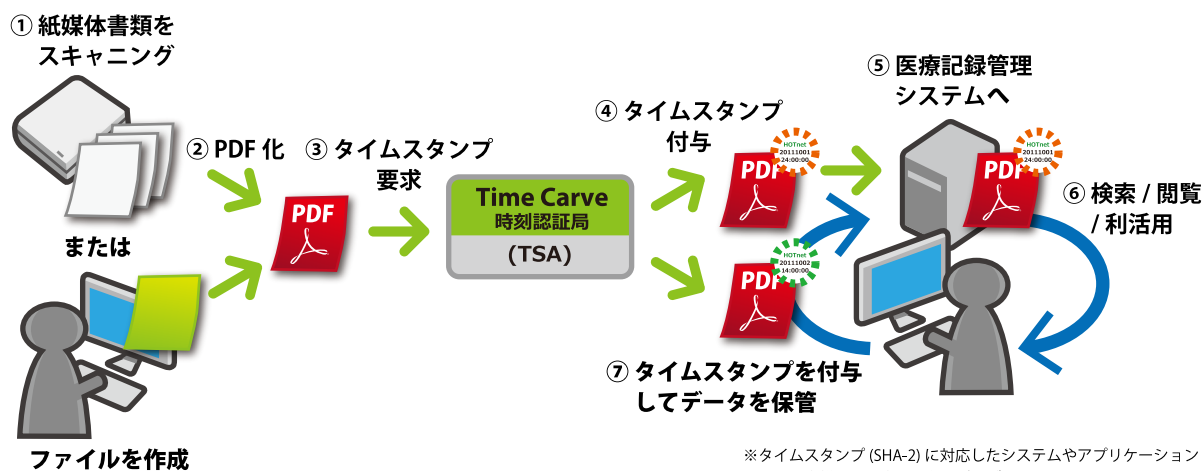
① 紙媒体書類をスキャニング

② PDF 化

③ タイムスタンプ要求

または

ファイルを作成

PDF

Time Carve
時刻認証局
(TSA)

④ タイムスタンプ付与

PDF
HOTnet
20111001
24:00:00

PDF
HOTnet
20111002
14:00:00

⑤ 医療記録管理システムへ

PDF
HOTnet
20111001
24:00:00

⑥ 検索 / 閲覧 / 利活用

⑦ タイムスタンプを付与してデータを保管

※タイムスタンプ (SHA-2) に対応したシステムやアプリケーション